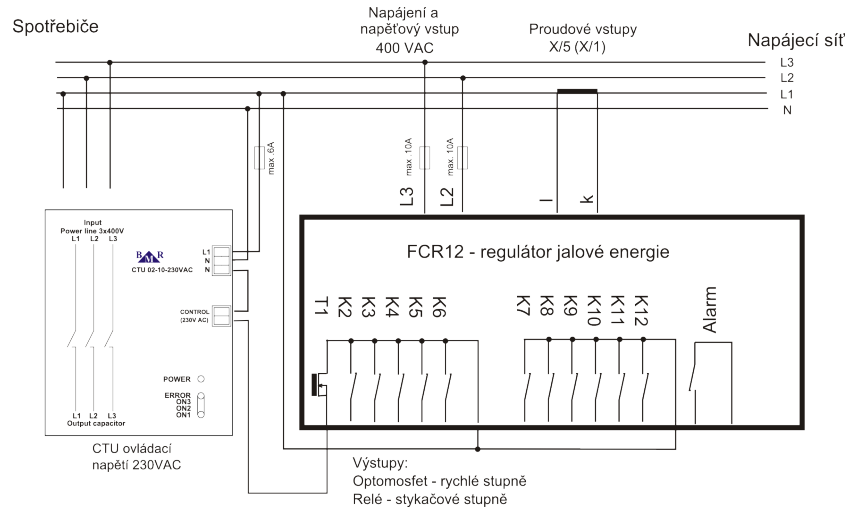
Spotřebiče

Napájení a napěťový vstup 400 VAC

Proudové vstupy X/5 (X/1)

Napájecí síť

L3
L2
L1
N

max. 6A

max. 10A

max. 10A

L3
L2
l
k

Input
Power line 3x400V
L1 L2 L3

CTU 02-10-230VAC

L1
N
N

CONTROL (230V AC)

POWER

ERROR
ON3
ON2
ON1

L1 L2 L3
Output capacitor

CTU ovládací napětí 230VAC

FCR12 - regulátor jalové energie

T1 K2 K3 K4 K5 K6 K7 K8 K9 K10 K11 K12 Alarm

Výstupy:
Optomosfet - rychlé stupně
Relé - stykačové stupně